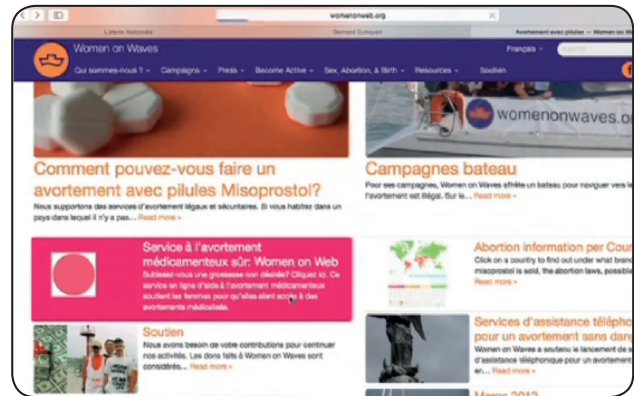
womenonweb.org

Loterie Nationale

Bernard Schoyen

Avortement avec pilules – Women on W

Women on Waves

Français

Search

Qui sommes-nous ? · Campagns · Press · Become Active · Sex, Abortion, & Birth · Resources · Soutien

womenonwaves.org

Comment pouvez-vous faire un avortement avec pilules Misoprostol?

Nous supportons des services d'avortement légaux et sécuritaires. Si vous habitez dans un pays dans lequel il n'y a pas... Read more »

Campagnes bateau

Pour ses campagnes, Women on Waves affrète un bateau pour naviguer vers le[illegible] l'avortement est illégal. Sur le... Read more »

Service à l'avortement médicamenteux sûr: Women on Web

Subissez-vous une grossesse non désirée? Cliquez ici. Ce service en ligne d'aide à l'avortement médicamenteux soutient les femmes pour qu'elles aient accès à des avortements médicalisés.

Abortion information per Cou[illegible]

Click on a country to find out under what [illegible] misoprostol is sold, the abortion laws, possibl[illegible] Read more »

Soutien

Nous avons besoin de votre contributions pour continuer nos activités. Les dons faits à Women on Waves sont considérés... Read more »

Services d'assistance télépho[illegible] pour un avortement sans da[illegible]

Women on Waves a soutenu le lancement de s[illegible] d'assistance téléphonique pour un avortement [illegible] Read more »

Mars 2012